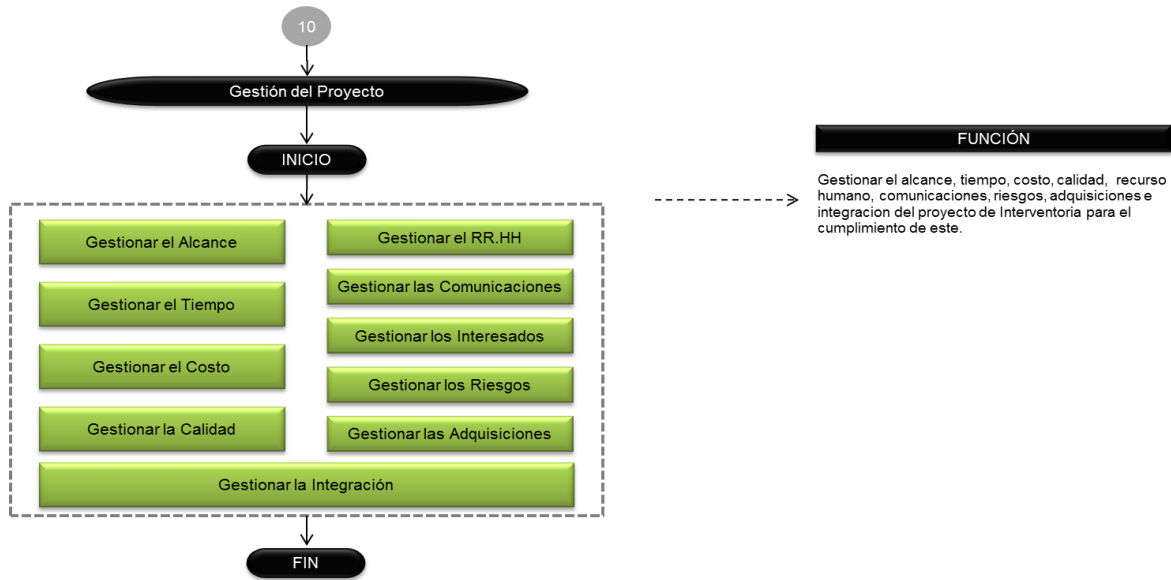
10

Gestión del Proyecto

INICIO

Gestionar el Alcance

Gestionar el Tiempo

Gestionar el Costo

Gestionar la Calidad

Gestionar el RR.HH

Gestionar las Comunicaciones

Gestionar los Interesados

Gestionar los Riesgos

Gestionar las Adquisiciones

Gestionar la Integración

FIN

FUNCIÓN

Gestionar el alcance, tiempo, costo, calidad, recurso humano, comunicaciones, riesgos, adquisiciones e integracion del proyecto de Interventoria para el cumplimiento de este.